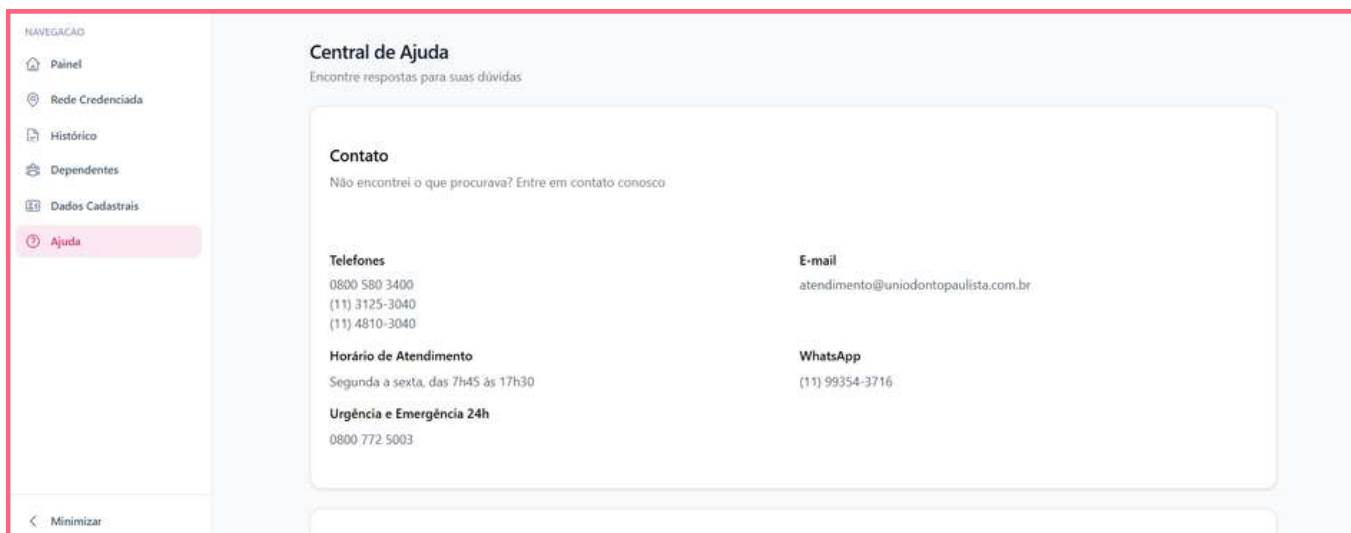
NAVEGACAO

Painel

Rede Credenciada

Histórico

Dependentes

Dados Cadastrais

Ajuda

Minimizar

Central de Ajuda
Encontre respostas para suas dúvidas

Contato
Não encontrei o que procurava? Entre em contato conosco

Telefones
0800 580 3400
(11) 3125-3040
(11) 4810-3040

E-mail
atendimento@uniodontopaulista.com.br

Horário de Atendimento
Segunda a sexta, das 7h45 às 17h30

WhatsApp
(11) 99354-3716

Urgência e Emergência 24h
0800 772 5003